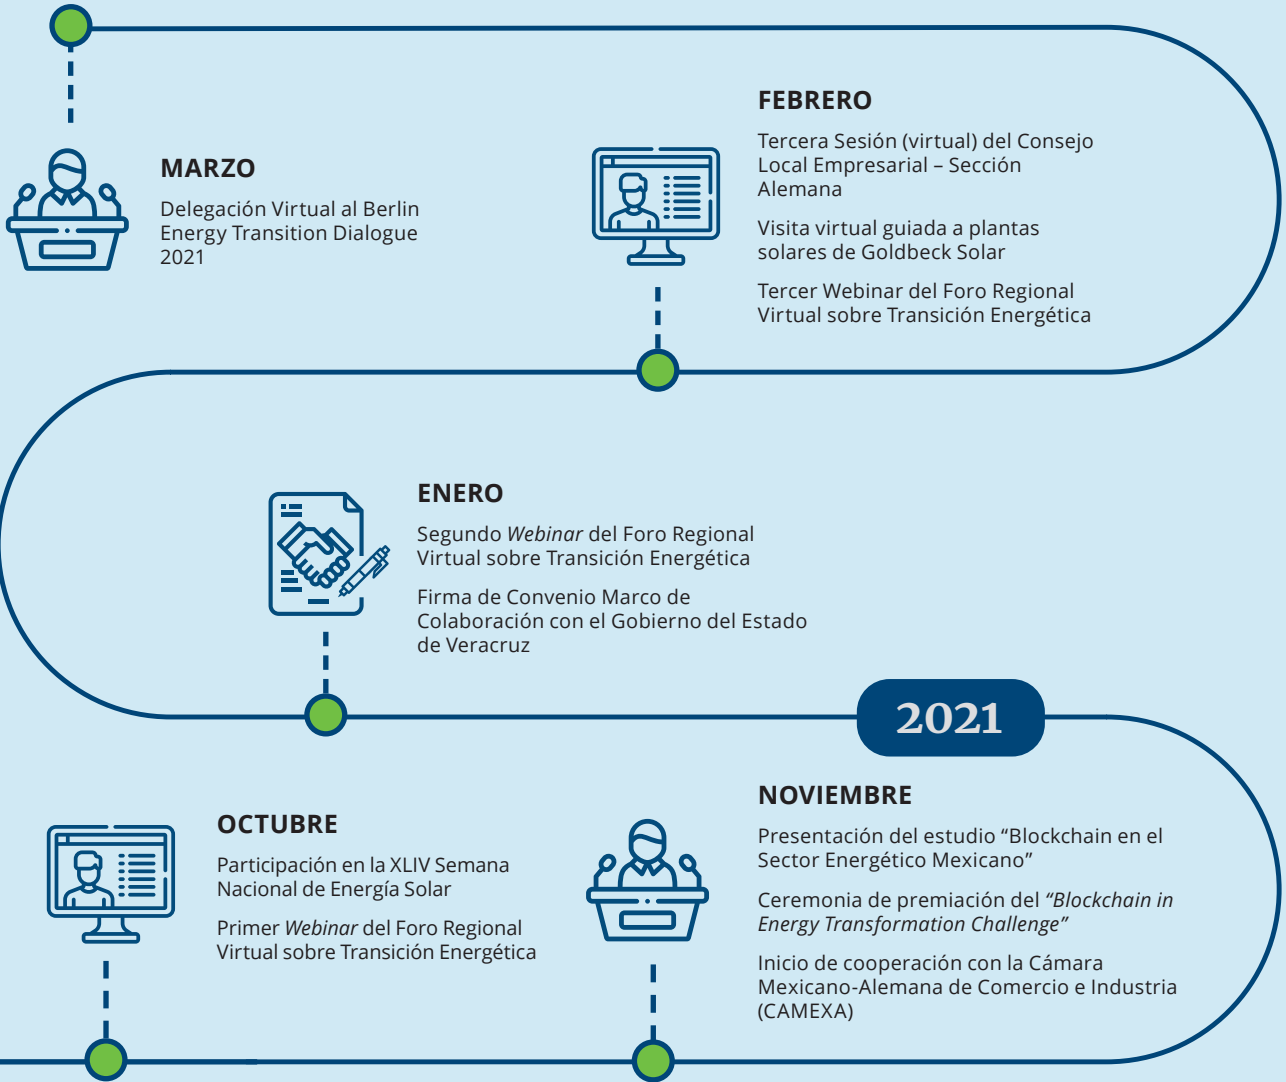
MARZO

Delegación Virtual al Berlin Energy Transition Dialogue 2021

FEBRERO

Tercera Sesión (virtual) del Consejo Local Empresarial – Sección Alemana

Visita virtual guiada a plantas solares de Goldbeck Solar

Tercer Webinar del Foro Regional Virtual sobre Transición Energética

ENERO

Segundo *Webinar* del Foro Regional Virtual sobre Transición Energética

Firma de Convenio Marco de Colaboración con el Gobierno del Estado de Veracruz

2021

OCTUBRE

Participación en la XLIV Semana Nacional de Energía Solar

Primer *Webinar* del Foro Regional Virtual sobre Transición Energética

NOVIEMBRE

Presentación del estudio “Blockchain en el Sector Energético Mexicano”

Ceremonia de premiación del *“Blockchain in Energy Transformation Challenge”*

Inicio de cooperación con la Cámara Mexicano-Alemana de Comercio e Industria (CAMEXA)